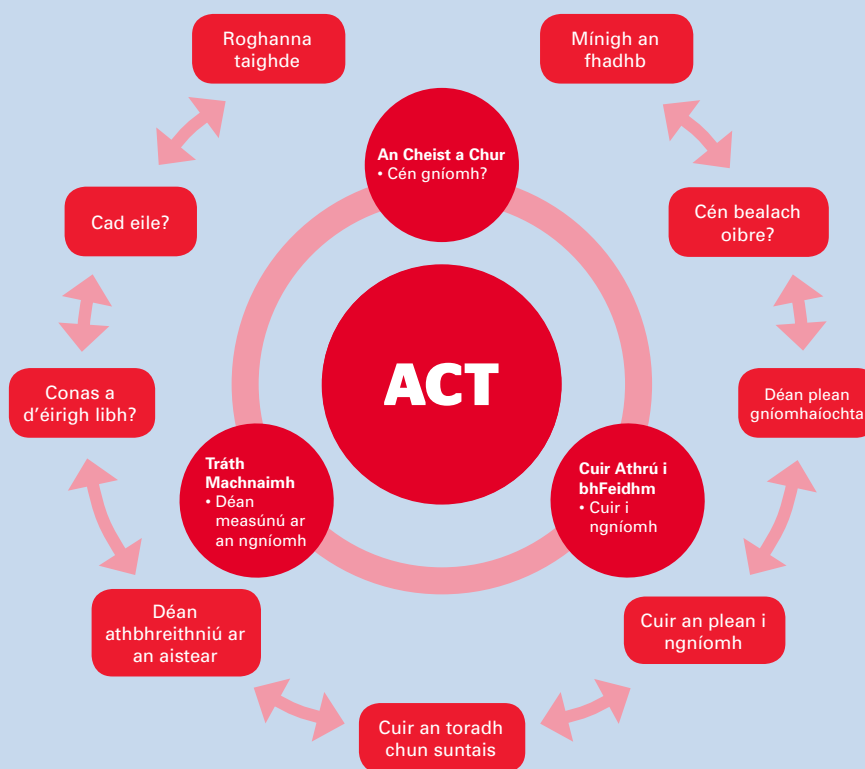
Roghanna taighde

Mínigh an fhadhb

An Cheist a Chur
• Cén gníomh?

Cad eile?

Cén bealach oibre?

ACT

Conas a d'éirigh libh?

Déan plean gníomhaíochta

Tráth Machnaimh
• Déan measúnú ar an ngníomh

Cuir Athrú i bhFeidhm
• Cuir i ngníomh

Déan athbhreithniú ar an aistear

Cuir an plean i ngníomh

Cuir an toradh chun suntais